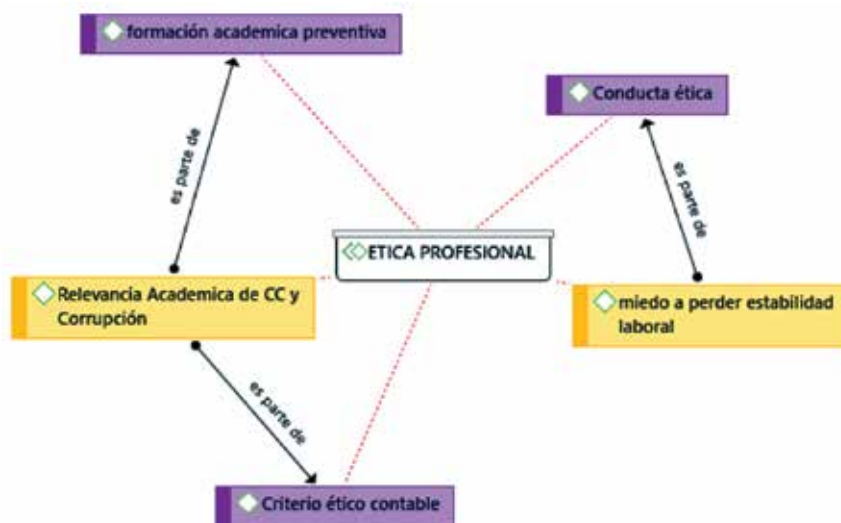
formación academica preventiva

Conducta ética

es parte de

es parte de

ETICA PROFESIONAL

Relevancia Academica de CC y Corrupción

miedo a perder estabilidad laboral

es parte de

Criterio ético contable